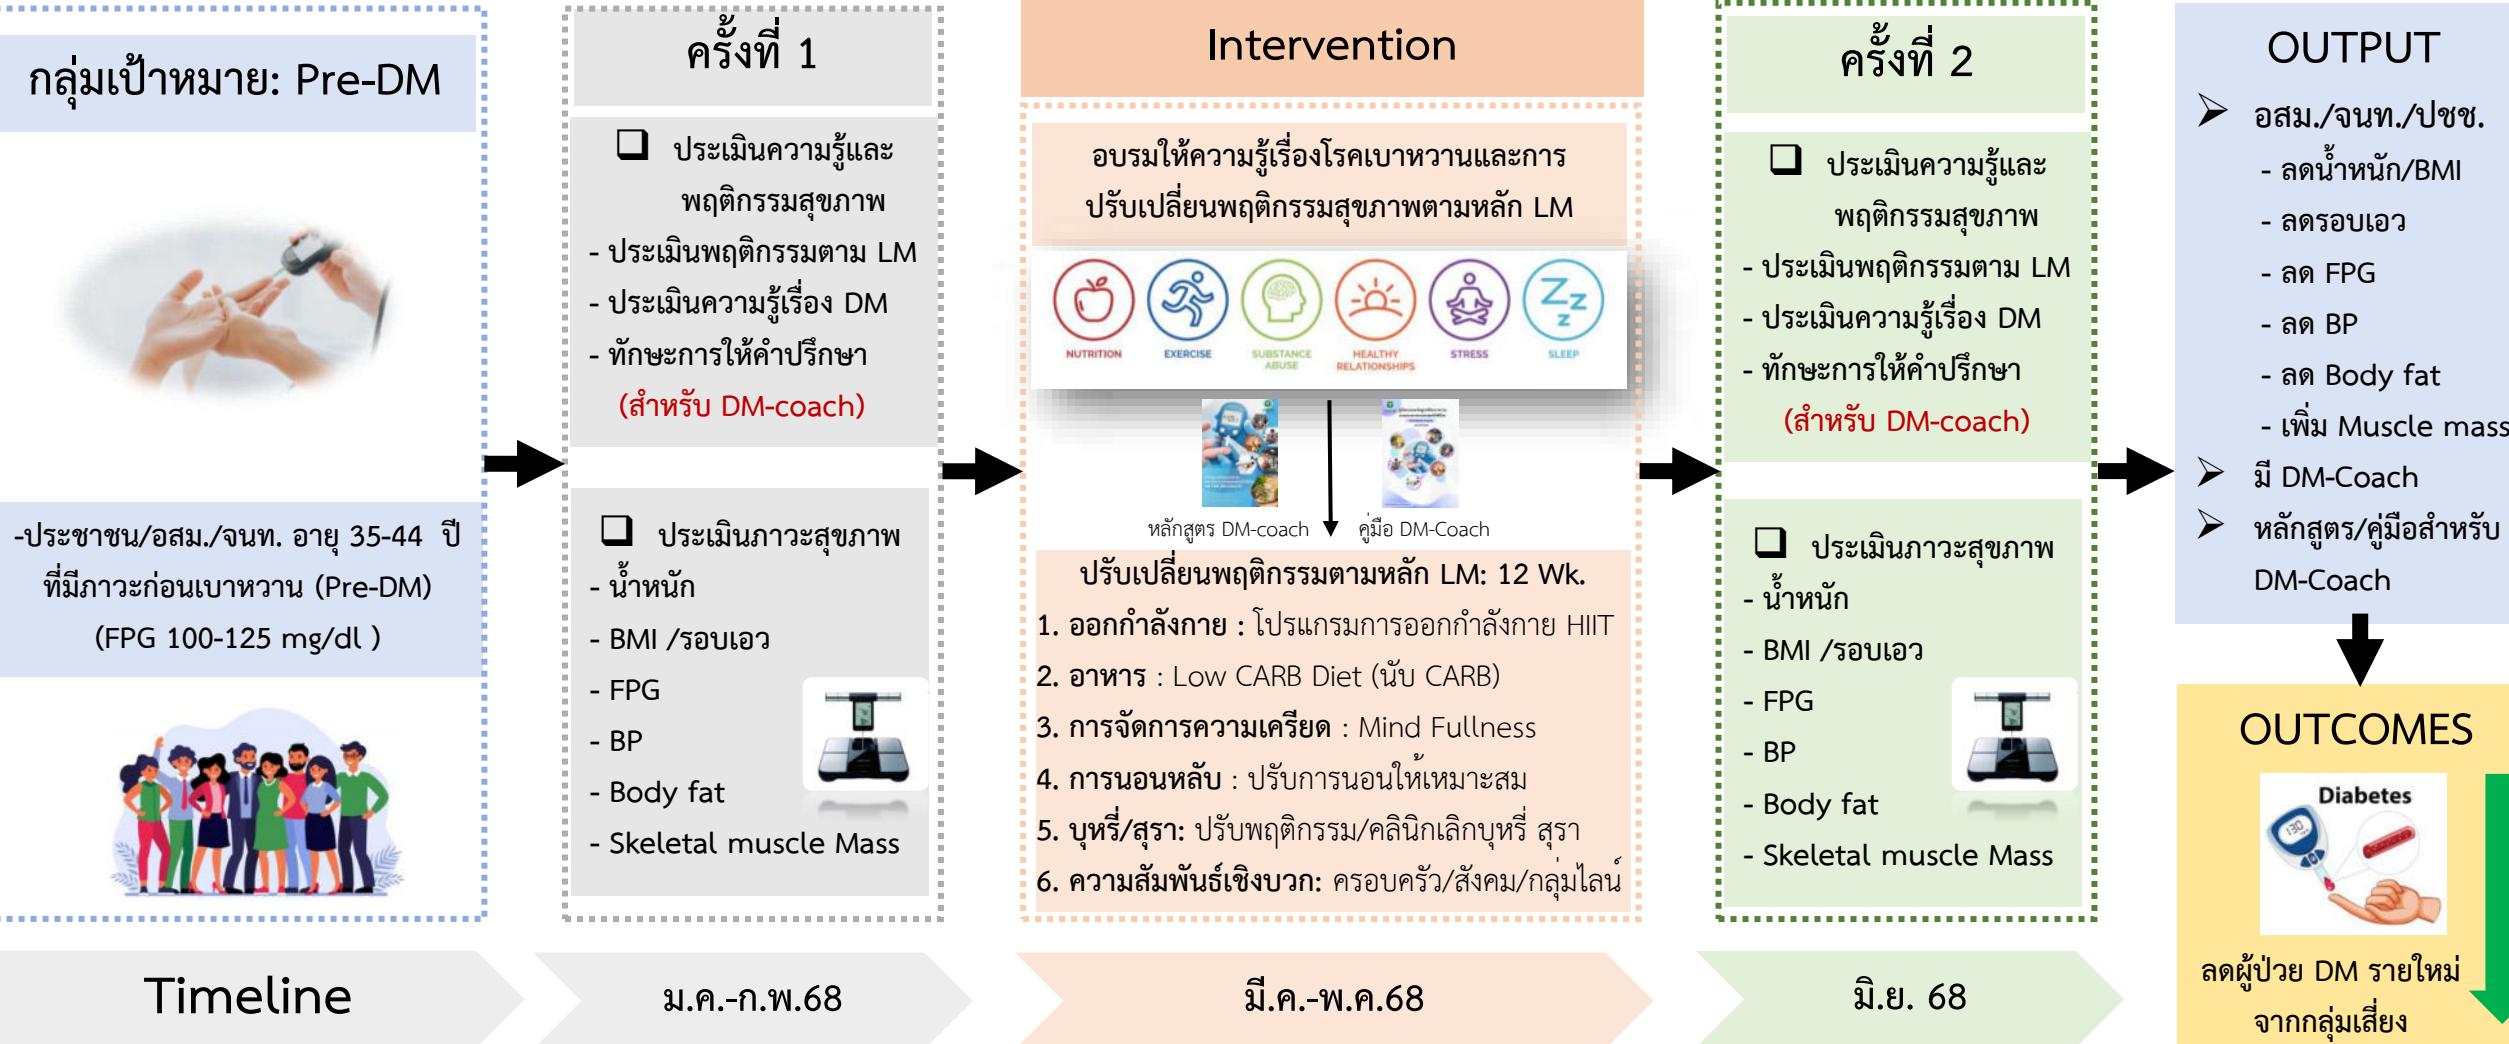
กลุ่มเป้าหมาย: Pre-DM

-ประชาชน/อสม./จนท. อายุ 35-44 ปี ที่มีภาวะก่อนเบาหวาน (Pre-DM) (FPG 100-125 mg/dl )

ครั้งที่ 1

❑ ประเมินความรู้และพฤติกรรมสุขภาพ
- ประเมินพฤติกรรมตาม LM
- ประเมินความรู้เรื่อง DM
- ทักษะการให้คำปรึกษา (สำหรับ DM-coach)

❑ ประเมินภาวะสุขภาพ
- น้ำหนัก
- BMI /รอบเอว
- FPG
- BP
- Body fat
- Skeletal muscle Mass

Intervention

อบรมให้ความรู้เรื่องโรคเบาหวานและการปรับเปลี่ยนพฤติกรรมสุขภาพตามหลัก LM

NUTRITION EXERCISE SUBSTANCE ABUSE HEALTHY RELATIONSHIPS STRESS SLEEP

หลักสูตร DM-coach คู่มือ DM-Coach

ปรับเปลี่ยนพฤติกรรมตามหลัก LM: 12 Wk.
1. ออกกำลังกาย : โปรแกรมการออกกำลังกาย HIIT
2. อาหาร : Low CARB Diet (นับ CARB)
3. การจัดการความเครียด : Mind Fullness
4. การนอนหลับ : ปรับการนอนให้เหมาะสม
5. บุหรี่/สุรา: ปรับพฤติกรรม/คลินิกเลิกบุหรี่ สุรา
6. ความสัมพันธ์เชิงบวก: ครอบครัว/สังคม/กลุ่มไลน์

ครั้งที่ 2

❑ ประเมินความรู้และพฤติกรรมสุขภาพ
- ประเมินพฤติกรรมตาม LM
- ประเมินความรู้เรื่อง DM
- ทักษะการให้คำปรึกษา (สำหรับ DM-coach)

❑ ประเมินภาวะสุขภาพ
- น้ำหนัก
- BMI /รอบเอว
- FPG
- BP
- Body fat
- Skeletal muscle Mass

OUTPUT
➢ อสม./จนท./ปชช.
- ลดน้ำหนัก/BMI
- ลดรอบเอว
- ลด FPG
- ลด BP
- ลด Body fat
- เพิ่ม Muscle mass
➢ มี DM-Coach
➢ หลักสูตร/คู่มือสำหรับ DM-Coach

OUTCOMES
Diabetes
ลดผู้ป่วย DM รายใหม่จากกลุ่มเสี่ยง

Timeline
ม.ค.-ก.พ.68
มี.ค.-พ.ค.68
มิ.ย. 68